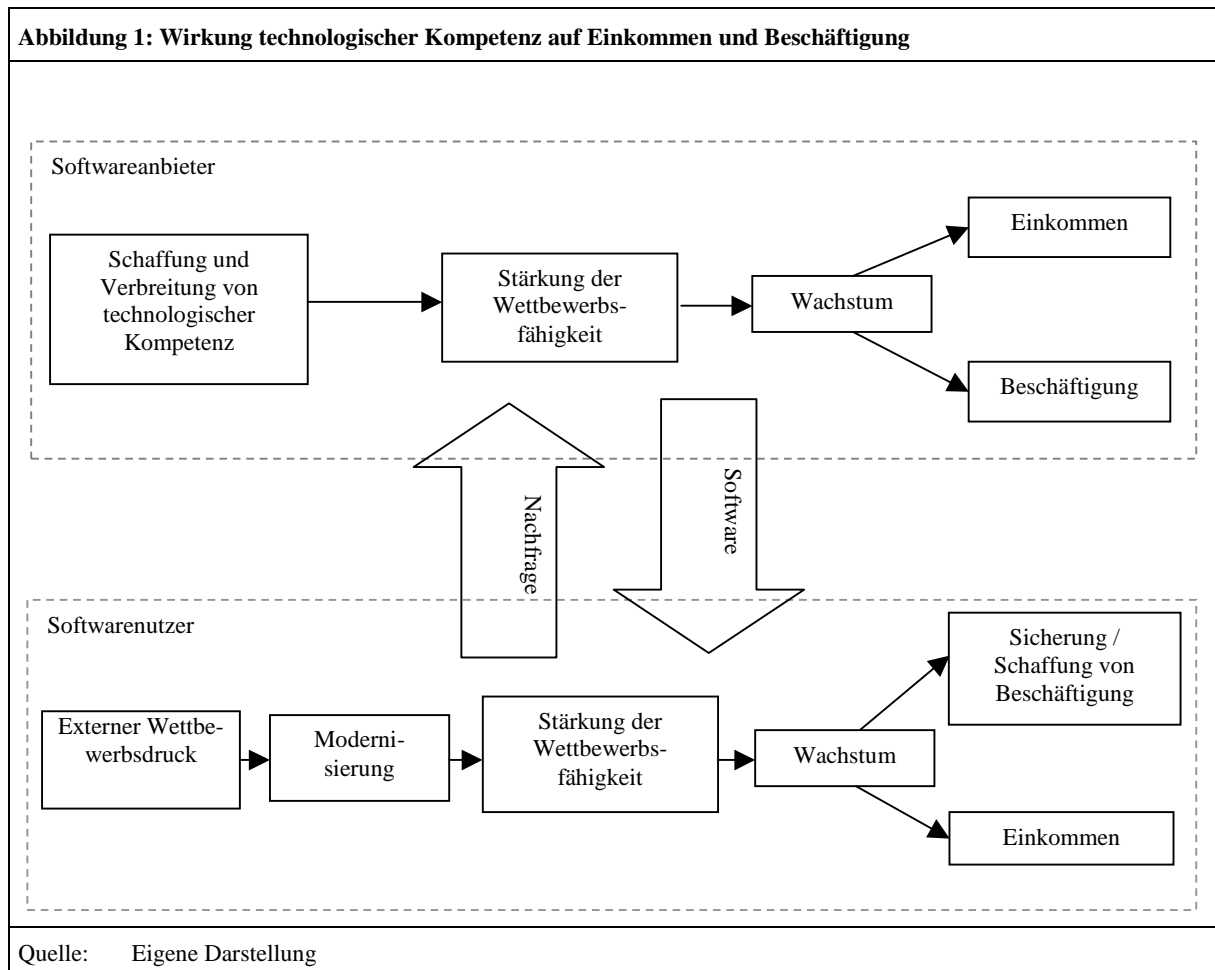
Abbildung 1: Wirkung technologischer Kompetenz auf Einkommen und Beschäftigung

Softwareanbieter

Schaffung und Verbreitung von technologischer Kompetenz

Stärkung der Wettbewerbsfähigkeit

Wachstum

Einkommen

Beschäftigung

Nachfrage

Software

Softwarenutzer

Externer Wettbewerbsdruck

Modernisierung

Stärkung der Wettbewerbsfähigkeit

Wachstum

Sicherung / Schaffung von Beschäftigung

Einkommen

Quelle: Eigene Darstellung